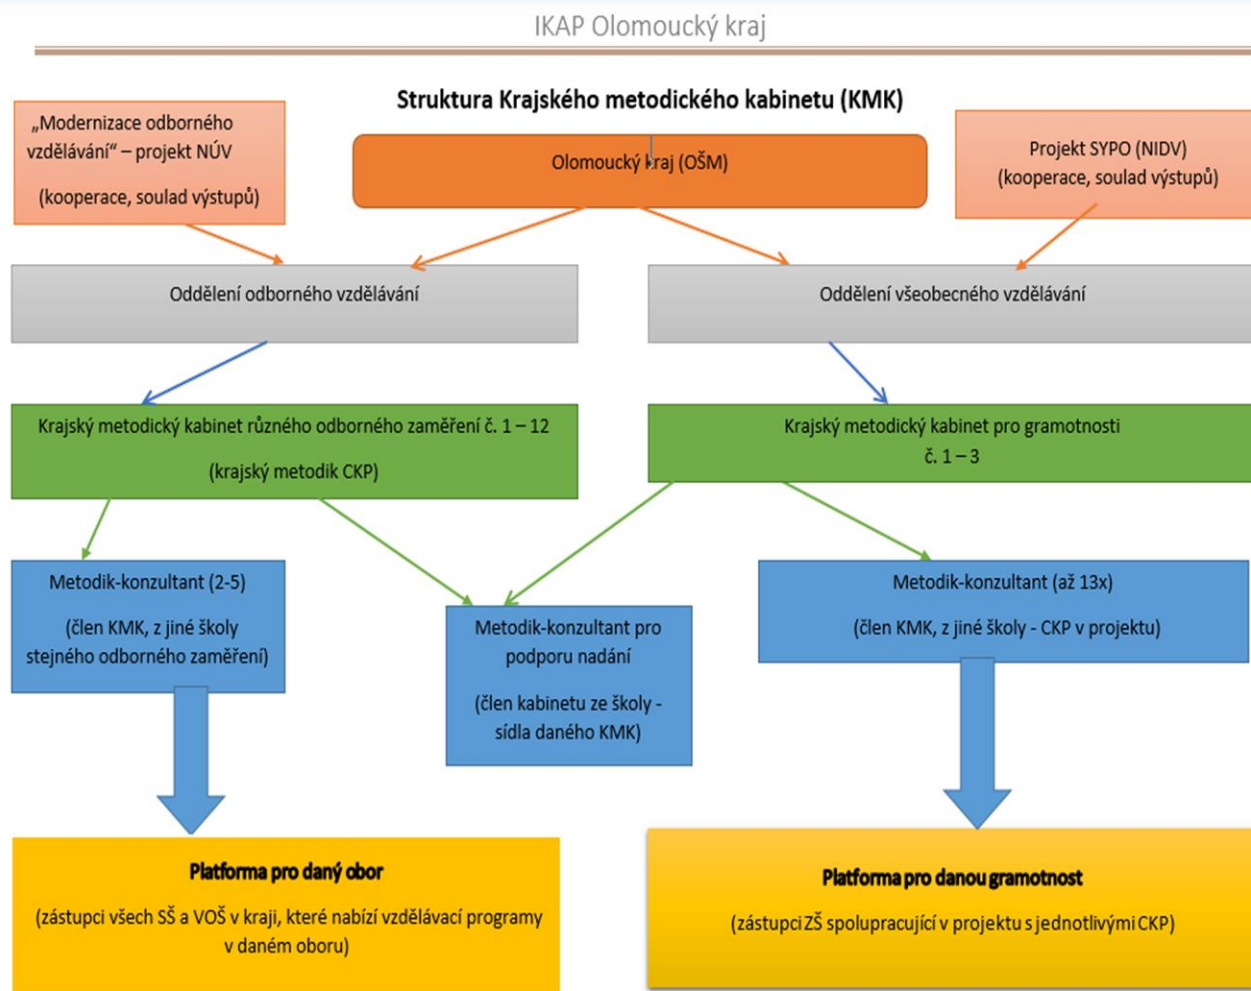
IKAP Olomoucký kraj

Struktura Krajského metodického kabinetu (KMK)

„Modernizace odborného vzdělávání" – projekt NÚV

(kooperace, soulad výstupů)

Olomoucký kraj (OŠM)

Projekt SYPO (NIDV)
(kooperace, soulad výstupů)

Oddělení odborného vzdělávání

Oddělení všeobecného vzdělávání

Krajský metodický kabinet různého odborného zaměření č. 1 – 12

(krajský metodik CKP)

Krajský metodický kabinet pro gramotnosti
č. 1 – 3

Metodik-konzultant (2-5)

(člen KMK, z jiné školy stejného odborného zaměření)

Metodik-konzultant pro podporu nadání

(člen kabinetu ze školy - sídla daného KMK)

Metodik-konzultant (až 13x)

(člen KMK, z jiné školy - CKP v projektu)

Platforma pro daný obor

(zástupci všech SŠ a VOŠ v kraji, které nabízí vzdělávací programy v daném oboru)

Platforma pro danou gramotnost

(zástupci ZŠ spolupracující v projektu s jednotlivými CKP)